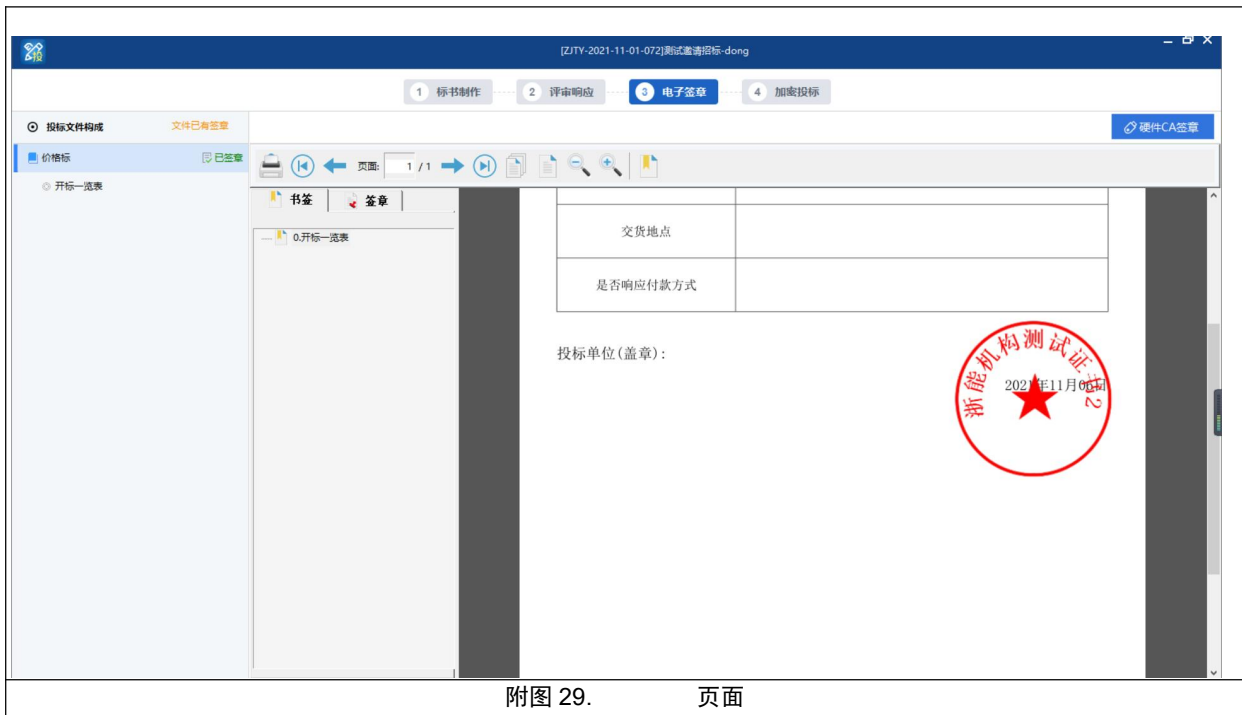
[ZJTY-2021-11-01-072]测试邀请招标-dong

1 标书制作　2 评审响应　3 电子签章　4 加密投标

投标文件构成　文件已有签章

硬件CA签章

价格标　已签章

开标一览表

页面: 1 / 1

书签　签章

0.开标一览表

| 交货地点 | |
|---|---|
| 是否响应付款方式 | |

投标单位(盖章):

浙能机构测试证书2

2021年11月06日

附图 29.　　页面